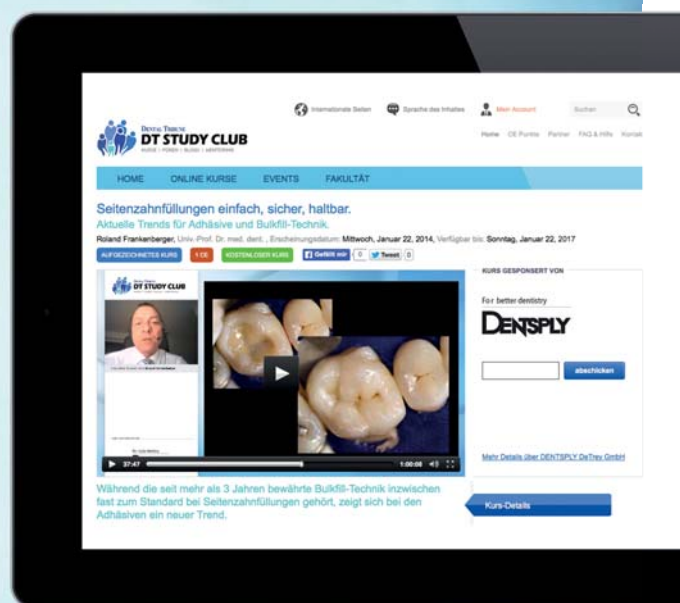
Internationale Seiten Sprache des Inhaltes Mein Account Suchen

DENTAL TRIBUNE
DT STUDY CLUB

Home CE Punkte Partner FAQ & Hilfe Kontakt

HOME ONLINE KURSE EVENTS FAKULTÄT

Seitenzahnfüllungen einfach, sicher, haltbar.
Aktuelle Trends für Adhäsive und Bulkfill-Technik.
Roland Frankenberger, Univ.-Prof. Dr. med. dent. , Erscheinungsdatum: Mittwoch, Januar 22, 2014, Verfügbar bis: Sonntag, Januar 22, 2017

AUFGEZEICHNETES KURS 1 CE KOSTENLOSER KURS Gefällt mir 0 Tweet 0

DT STUDY CLUB

27:47 1:00:08

KURS GESPONSERT VON

For better dentistry
DENTSPLY

abschicken

Mehr Details über DENTSPLY DeTrey GmbH

Während die seit mehr als 3 Jahren bewährte Bulkfill-Technik inzwischen fast zum Standard bei Seitenzahnfüllungen gehört, zeigt sich bei den Adhäsiven ein neuer Trend.

Kurs-Details